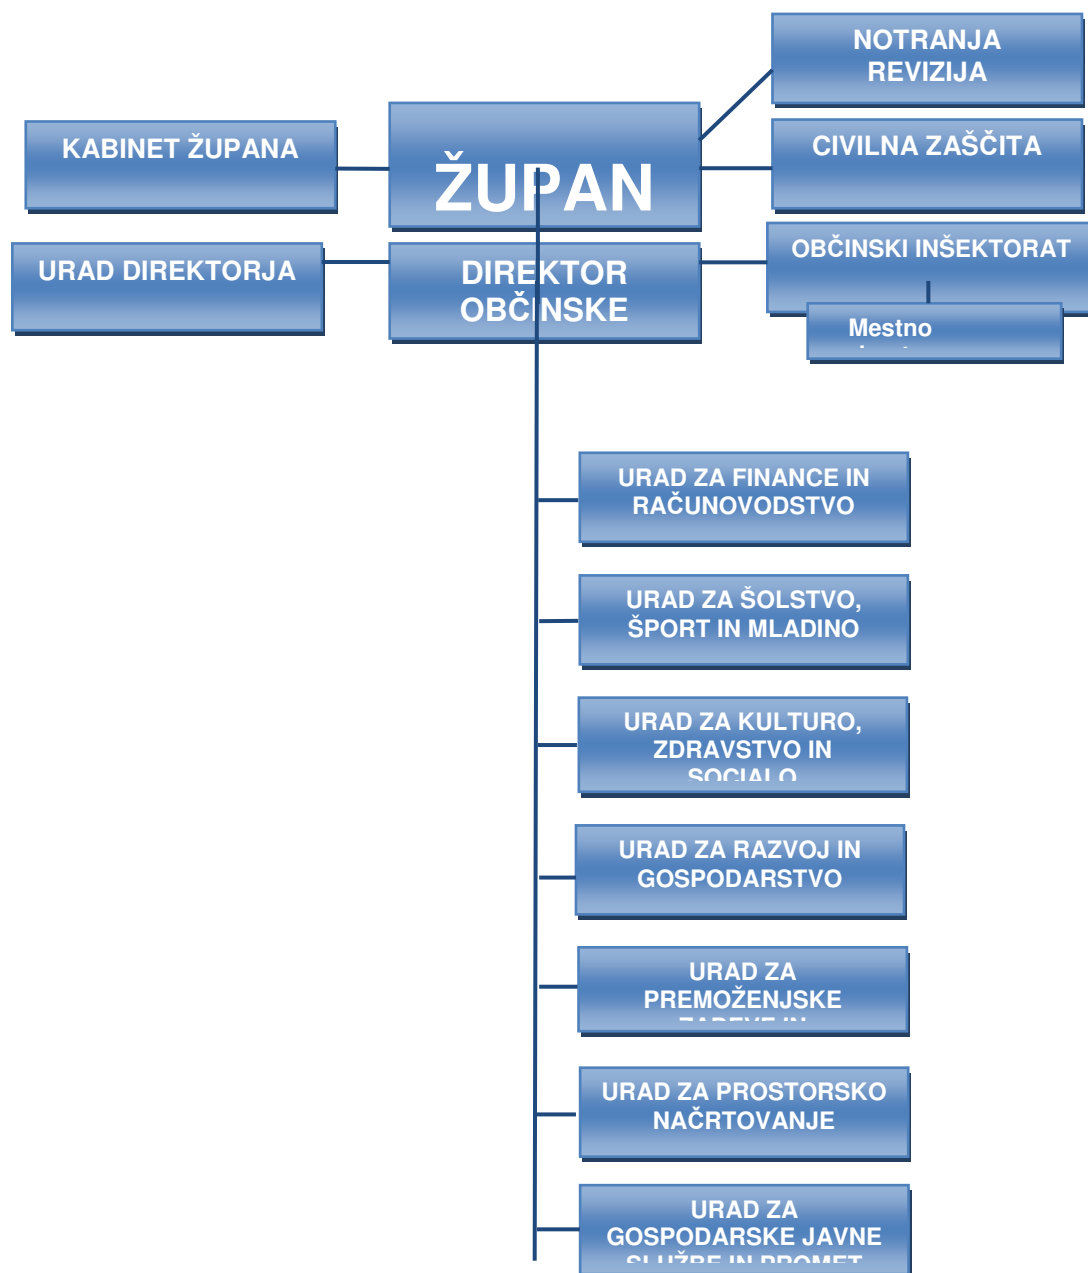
NOTRANJA REVIZIJA

KABINET ŽUPANA

ŽUPAN

CIVILNA ZAŠČITA

URAD DIREKTORJA

DIREKTOR OBČINSKE

OBČINSKI INŠEKTORAT

Mestno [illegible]

URAD ZA FINANCE IN RAČUNOVODSTVO

URAD ZA ŠOLSTVO, ŠPORT IN MLADINO

URAD ZA KULTURO, ZDRAVSTVO IN SOCIALO

URAD ZA RAZVOJ IN GOSPODARSTVO

URAD ZA PREMOŽENJSKE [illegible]

URAD ZA PROSTORSKO NAČRTOVANJE

URAD ZA GOSPODARSKE JAVNE SLUŽBE IN PROMET